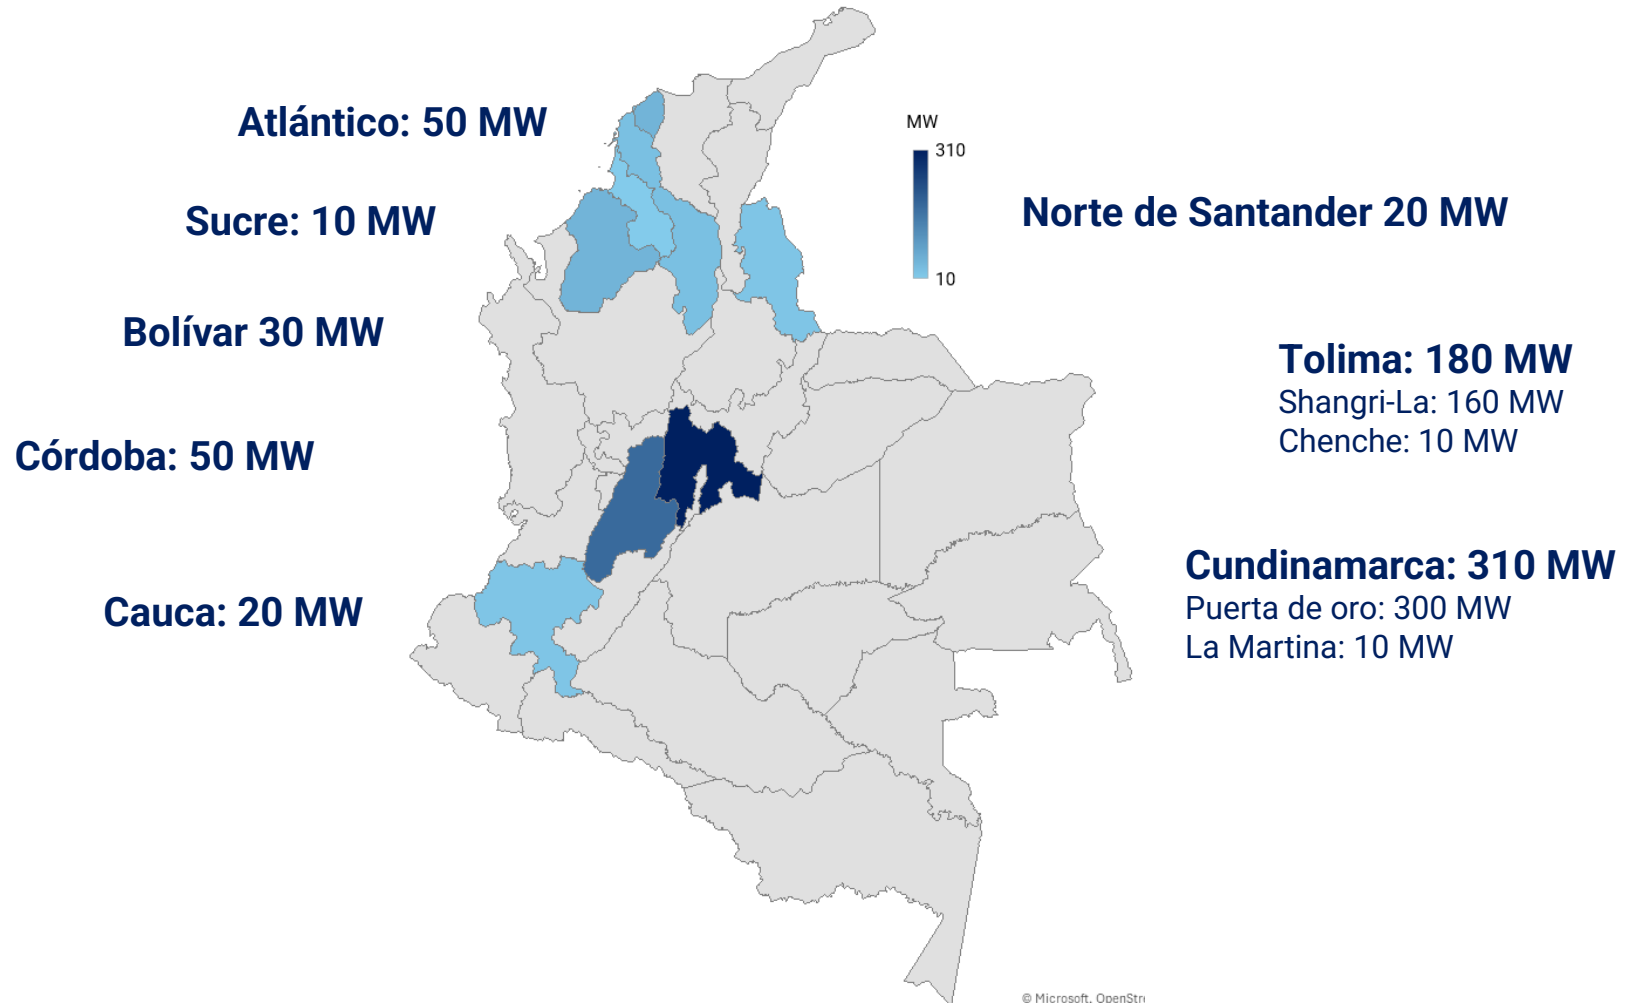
Atlántico: 50 MW

Sucre: 10 MW

Bolívar 30 MW

Córdoba: 50 MW

Cauca: 20 MW

MW
310
10

Norte de Santander 20 MW

Tolima: 180 MW
Shangri-La: 160 MW
Chenche: 10 MW

Cundinamarca: 310 MW
Puerta de oro: 300 MW
La Martina: 10 MW

© Microsoft, OpenStr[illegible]